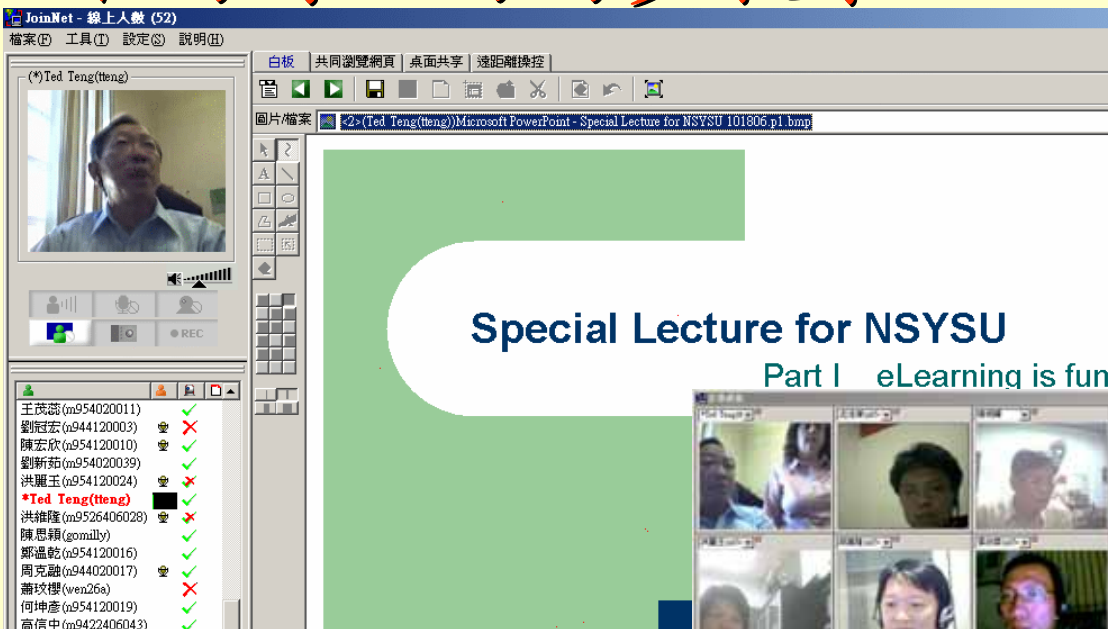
JoinNet - 線上人數 (52)

檔案(F) 工具(T) 設定(S) 說明(H)

(*)Ted Teng(tteng)

REC

王茂蕊(m954020011)
劉冠宏(n944120003)
陳宏欣(n954120010)
劉新茹(n954020039)
洪麗玉(n954120024)
*Ted Teng(tteng)
洪維隆(m9526406028)
陳思穎(gomilly)
鄭溫乾(n954120016)
周克融(n944020017)
蕭玫櫻(wen26a)
何坤彥(n954120019)
高信中(m9422406043)

白板 | 共同瀏覽網頁 | 桌面共享 | 遠距離操控

圖片/檔案 <2>(Ted Teng(tteng))Microsoft PowerPoint - Special Lecture for NSYSU 101806.p1.bmp

Special Lecture for NSYSU

Part I eLearning is fun